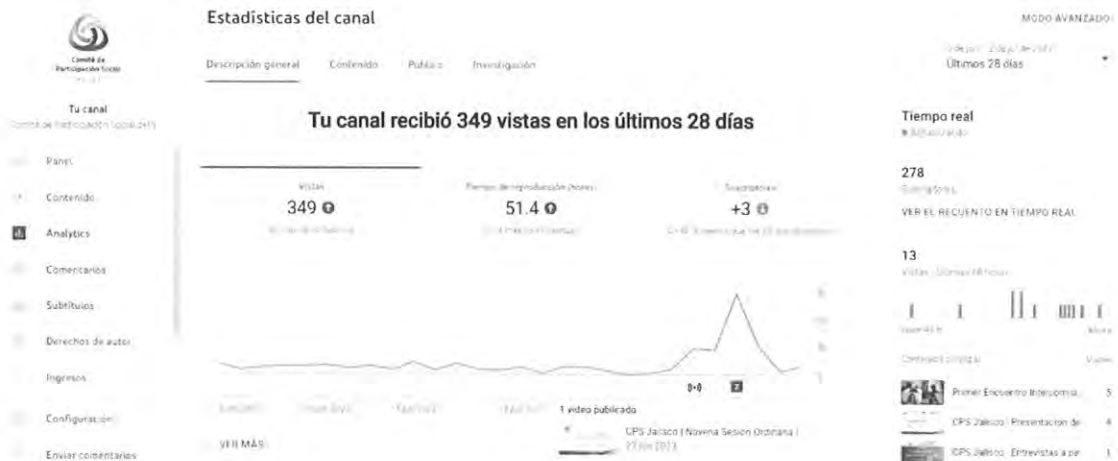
Comité de Participación Social

Tu canal
Comité de Participación Social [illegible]

Panel
Contenido
Analytics
Comentarios
Subtítulos
Derechos de autor
Ingresos
Configuración
Enviar comentarios

Estadísticas del canal

MODO AVANZADO

Descripción general Contenido Público Investigación

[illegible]
Últimos 28 días

Tu canal recibió 349 vistas en los últimos 28 días

Vistas
349
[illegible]

Tiempo de reproducción (horas)
51.4
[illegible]

Suscriptores
+3
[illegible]

1 video publicado
CPS Jalisco | Novena Sesión Ordinaria |
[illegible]

VER MÁS

Tiempo real
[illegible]

278
Suscriptores

VER EL RECUENTO EN TIEMPO REAL

13
Vistas · Últimas 48 horas

Contenido principal
Primer Encuentro Interinstitu... 5
CPS Jalisco | Presentación de 4
CPS Jalisco | Entrevistas a pe 1